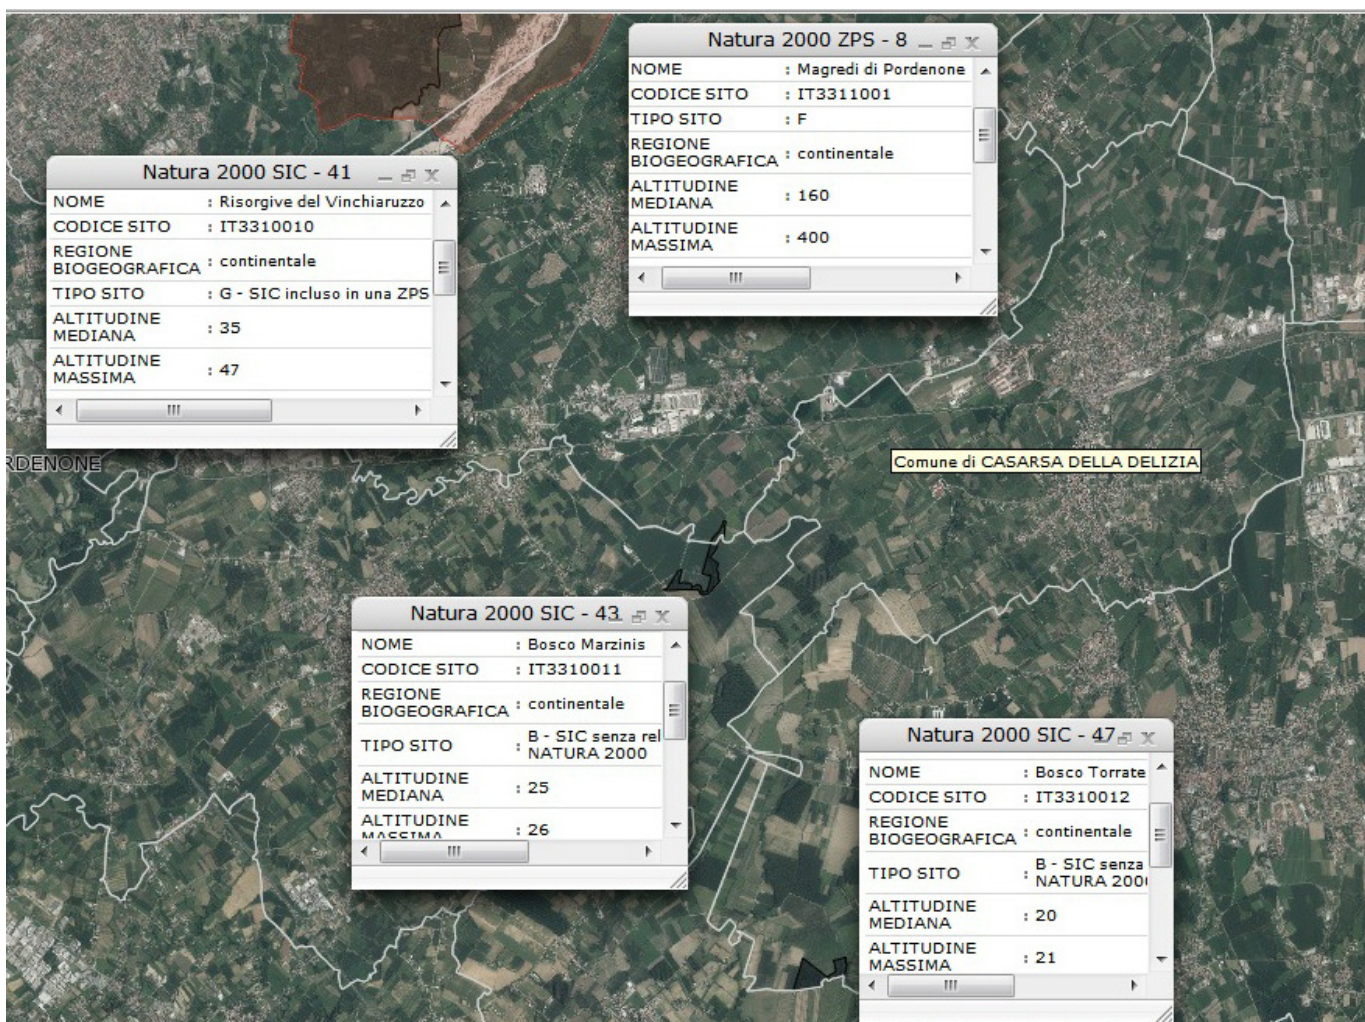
Natura 2000 ZPS - 8

| NOME | : Magredi di Pordenone |
|---|---|
| CODICE SITO | : IT3311001 |
| TIPO SITO | : F |
| REGIONE BIOGEOGRAFICA | : continentale |
| ALTITUDINE MEDIANA | : 160 |
| ALTITUDINE MASSIMA | : 400 |

Natura 2000 SIC - 41

| NOME | : Risorgive del Vinchiaruzzo |
|---|---|
| CODICE SITO | : IT3310010 |
| REGIONE BIOGEOGRAFICA | : continentale |
| TIPO SITO | : G - SIC incluso in una ZPS |
| ALTITUDINE MEDIANA | : 35 |
| ALTITUDINE MASSIMA | : 47 |

RDENONE

Comune di CASARSA DELLA DELIZIA

Natura 2000 SIC - 43

| NOME | : Bosco Marzinis |
|---|---|
| CODICE SITO | : IT3310011 |
| REGIONE BIOGEOGRAFICA | : continentale |
| TIPO SITO | : B - SIC senza rel NATURA 2000 |
| ALTITUDINE MEDIANA | : 25 |
| ALTITUDINE MASSIMA | : 26 |

Natura 2000 SIC - 47

| NOME | : Bosco Torrate |
|---|---|
| CODICE SITO | : IT3310012 |
| REGIONE BIOGEOGRAFICA | : continentale |
| TIPO SITO | : B - SIC senza NATURA 200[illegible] |
| ALTITUDINE MEDIANA | : 20 |
| ALTITUDINE MASSIMA | : 21 |